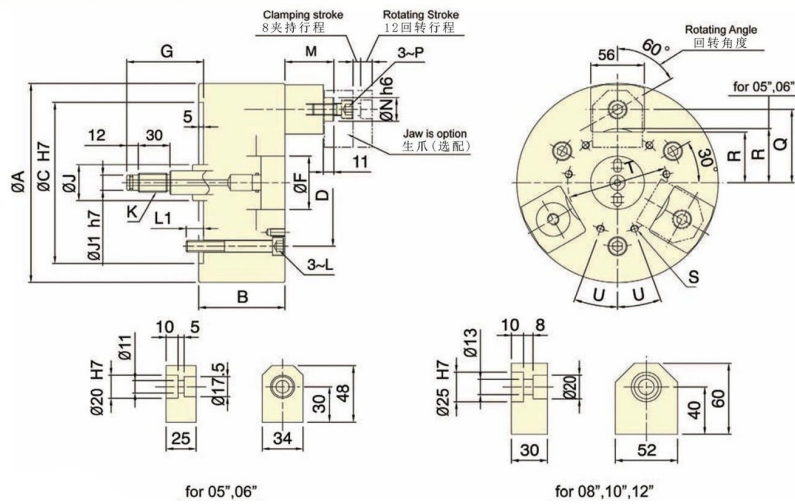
Clamping stroke
8夹持行程
Rotating Stroke
12回转行程
G
M
3~P
5
ØN h6
Jaw is option
生爪(选配)
11
ØA
ØC H7
12
30
ØJ
ØF
D
K
L1
ØJ1 h7
3~L
B
Rotating Angle
回转角度
56
60°
for 05",06"
30°
T
R
R
Q
S
U
U
10
5
Ø11
Ø20 H7
Ø17.5
30
48
25
34
for 05",06"
10
8
Ø13
Ø25 H7
Ø20
40
60
30
52
for 08",10",12"